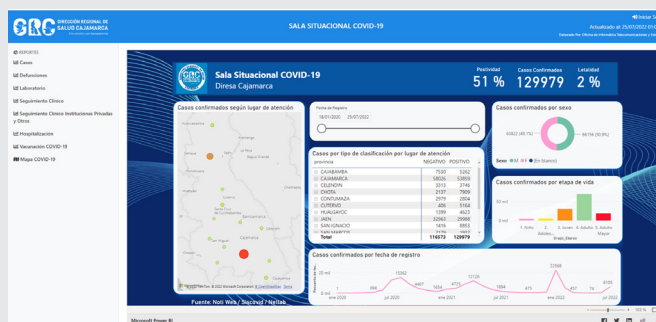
DIRECCIÓN REGIONAL DE SALUD CAJAMARCA

SALA SITUACIONAL COVID-19

Iniciar Se

Actualizado al: 25/07/2022 07:0

Elaborado Por: Oficina de Informática Telecomunicaciones y Es

REPORTES
Casos
Defunciones
Laboratorio
Seguimiento Clínico
Seguimiento Clínico Instituciones Privadas y Otras
Hospitalización
Vacunación COVID-19
Mapa COVID-19

Sala Situacional COVID-19
Diresa Cajamarca

Positividad 51 %
Casos Confirmados 129979
Letalidad 2 %

Casos confirmados según lugar de atención

Fecha de Registro
18/01/2020 25/07/2022

Casos por tipo de clasificación por lugar de atención

| provincia | NEGATIVO | POSITIVO |
|---|---|---|
| CAJABAMBA | 7530 | 5262 |
| CAJAMARCA | 50026 | 53859 |
| CELENDIN | 3313 | 3746 |
| CHOTA | 2137 | 7909 |
| CONTUMAZA | 2979 | 2804 |
| CUTERVO | 486 | 5164 |
| HUALGAYOC | 1399 | 4623 |
| JAEN | 32063 | 29980 |
| SAN IGNACIO | 1416 | 8853 |
| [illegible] | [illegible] | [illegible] |
| Total | 116073 | 129979 |

Casos confirmados por sexo

60822 (46.1%)
69156 (53.9%)

Sexo M F (En blanco)

Casos confirmados por etapa de vida

50 mil
0 mil
1. Niño 2. Adolescente 3. Joven 4. Adulto 5. Adulto Mayor
Etapa_Etareo

Casos confirmados por fecha de registro

20 mil
0 mil
1 999 15302 4497 1624 4773 12128 1894 415 27796 457 74 6103
ene 2020 jul 2020 ene 2021 jul 2021 ene 2022 jul 2022

© 2022 TomTom © 2022 Microsoft Corporation © OpenStreetMap Terms

Fuente: Noti Web / Siscovid / Netlab

Microsoft Power BI